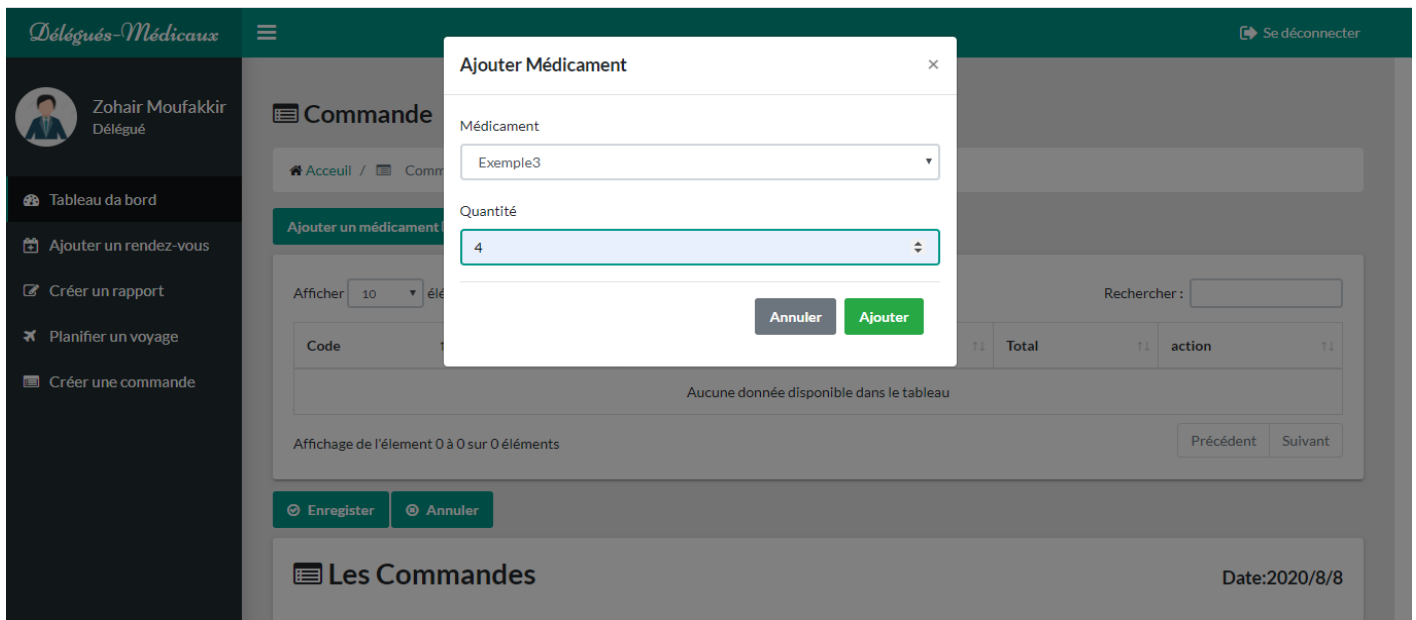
Délégués-Médicaux

Se déconnecter

Zohair Moufakkir
Délégué

Tableau da bord
Ajouter un rendez-vous
Créer un rapport
Planifier un voyage
Créer une commande

Commande

Acceuil / Comm

Ajouter un médicament

Afficher 10 élé

Rechercher :

| Code | | Total | action |
|---|---|---|---|
| Aucune donnée disponible dans le tableau | | | |

Affichage de l'élement 0 à 0 sur 0 éléments

Précédent Suivant

Enregister Annuler

Les Commandes

Date:2020/8/8

Ajouter Médicament
×

Médicament
Exemple3

Quantité
4

Annuler Ajouter